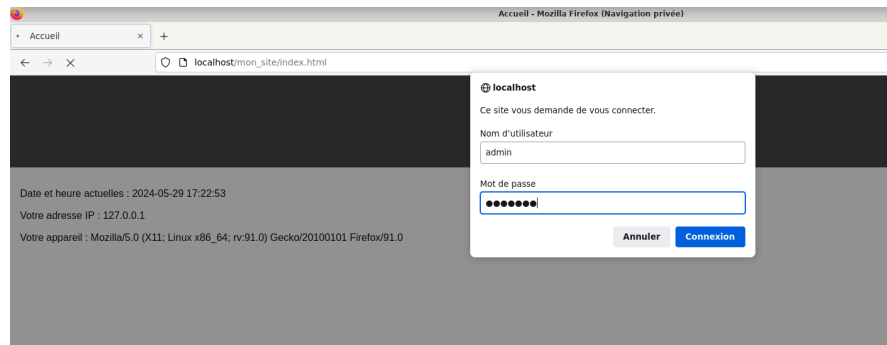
Accueil - Mozilla Firefox (Navigation privée)

Accueil ×

+

localhost/mon_site/index.html

localhost

Ce site vous demande de vous connecter.

Nom d'utilisateur

admin

Mot de passe

●●●●●●●

Annuler

Connexion

Date et heure actuelles : 2024-05-29 17:22:53

Votre adresse IP : 127.0.0.1

Votre appareil : Mozilla/5.0 (X11; Linux x86_64; rv:91.0) Gecko/20100101 Firefox/91.0